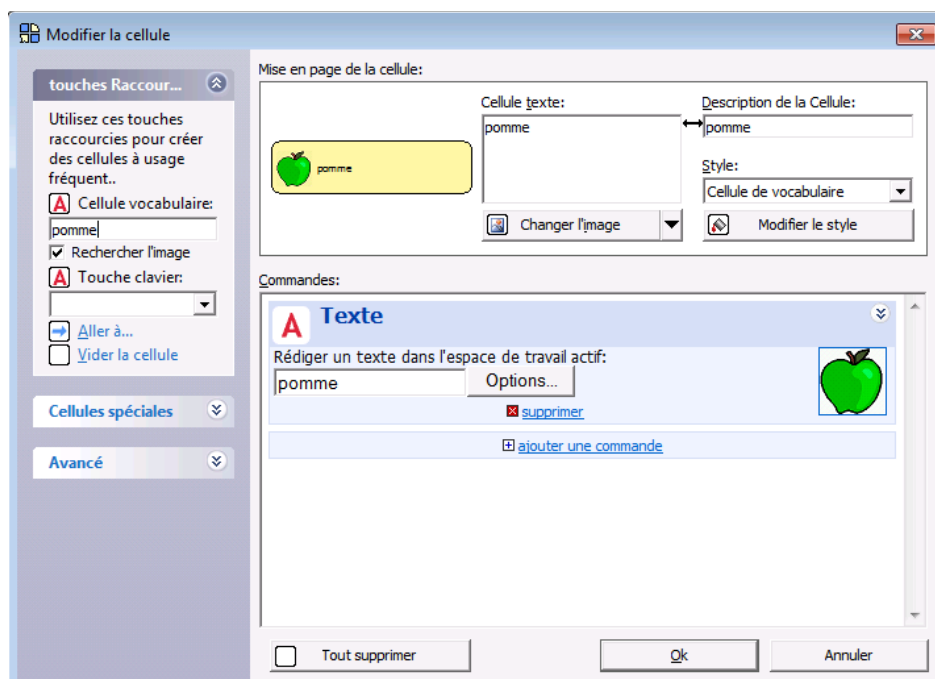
Modifier la cellule

touches Raccour...

Utilisez ces touches raccourcies pour créer des cellules à usage fréquent..

Cellule vocabulaire:

pomme

Rechercher l'image

Touche clavier:

Aller à...

Vider la cellule

Cellules spéciales

Avancé

Mise en page de la cellule:

pomme

Cellule texte:

pomme

Changer l'image

Description de la Cellule:

pomme

Style:

Cellule de vocabulaire

Modifier le style

Commandes:

Texte

Rédiger un texte dans l'espace de travail actif:

pomme

Options...

supprimer

ajouter une commande

Tout supprimer

Ok

Annuler